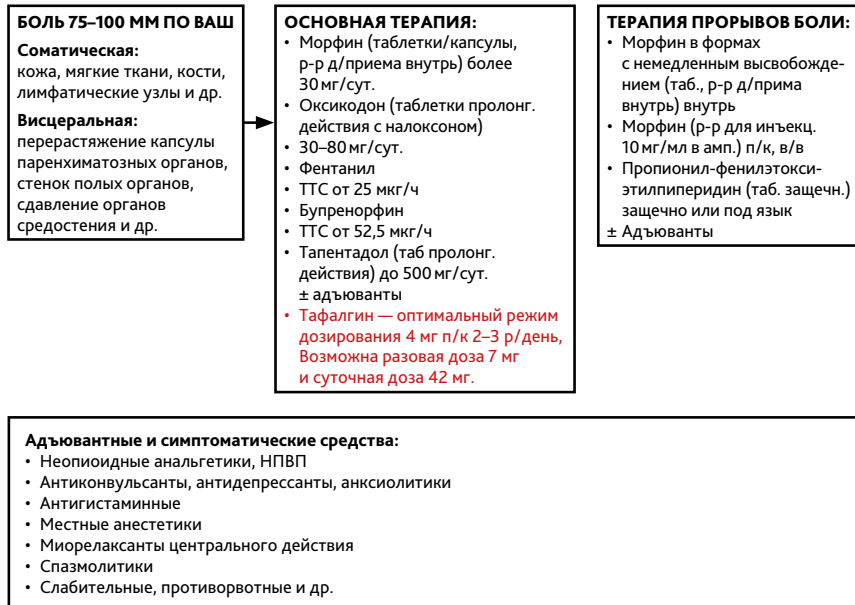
БОЛЬ 75–100 ММ ПО ВАШ

Соматическая:
кожа, мягкие ткани, кости, лимфатические узлы и др.

Висцеральная:
перерастяжение капсулы паренхиматозных органов, стенок полых органов, сдавление органов средостения и др.

ОСНОВНАЯ ТЕРАПИЯ:
• Морфин (таблетки/капсулы, р-р д/приема внутрь) более 30 мг/сут.
• Оксикодон (таблетки пролонг. действия с налоксоном)
• 30–80 мг/сут.
• Фентанил
• ТТС от 25 мкг/ч
• Бупренорфин
• ТТС от 52,5 мкг/ч
• Тапентадол (таб пролонг. действия) до 500 мг/сут.
± адъюванты
• Тафалгин — оптимальный режим дозирования 4 мг п/к 2–3 р/день, Возможна разовая доза 7 мг и суточная доза 42 мг.

ТЕРАПИЯ ПРОРЫВОВ БОЛИ:
• Морфин в формах с немедленным высвобождением (таб., р-р д/прима внутрь) внутрь
• Морфин (р-р для инъекц. 10 мг/мл в амп.) п/к, в/в
• Пропионил-фенилэтоксиэтилпиперидин (таб. защечн.) защечно или под язык
± Адъюванты

Адъювантные и симптоматические средства:
• Неопиоидные анальгетики, НПВП
• Антиконвульсанты, антидепрессанты, анксиолитики
• Антигистаминные
• Местные анестетики
• Миорелаксанты центрального действия
• Спазмолитики
• Слабительные, противорвотные и др.